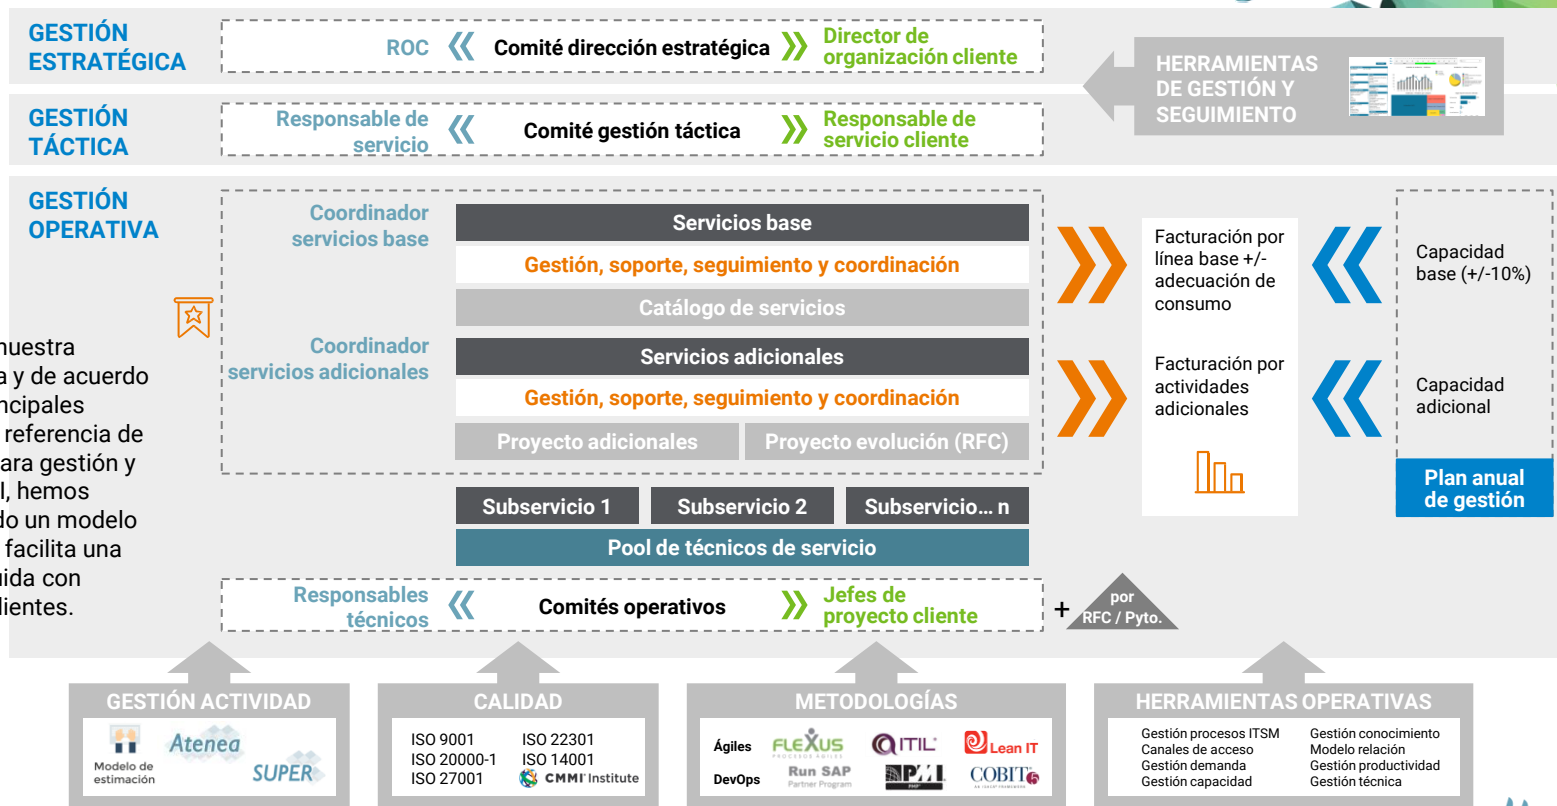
GESTIÓN ESTRATÉGICA

ROC « Comité dirección estratégica » Director de organización cliente

HERRAMIENTAS DE GESTIÓN Y SEGUIMIENTO

GESTIÓN TÁCTICA

Responsable de servicio « Comité gestión táctica » Responsable de servicio cliente

GESTIÓN OPERATIVA

Coordinador servicios base

Servicios base

Gestión, soporte, seguimiento y coordinación

Catálogo de servicios

Coordinador servicios adicionales

Servicios adicionales

Gestión, soporte, seguimiento y coordinación

Proyecto adicionales

Proyecto evolución (RFC)

Subservicio 1

Subservicio 2

Subservicio... n

Pool de técnicos de servicio

Facturación por línea base +/- adecuación de consumo

Facturación por actividades adicionales

Capacidad base (+/-10%)

Capacidad adicional

Plan anual de gestión

nuestra
a y de acuerdo
ncipales
referencia de
ara gestión y
l, hemos
do un modelo
facilita una
uida con
lientes.

Responsables técnicos « Comités operativos » Jefes de proyecto cliente

+ por RFC / Pyto.

GESTIÓN ACTIVIDAD

Modelo de estimación

Atenea

SUPER

CALIDAD

ISO 9001
ISO 20000-1
ISO 27001
ISO 22301
ISO 14001
CMMI Institute

METODOLOGÍAS

Ágiles
DevOps
FLEXUS
Run SAP Partner Program
ITIL
PMI
Lean IT
COBIT 5

HERRAMIENTAS OPERATIVAS

Gestión procesos ITSM
Canales de acceso
Gestión demanda
Gestión capacidad
Gestión conocimiento
Modelo relación
Gestión productividad
Gestión técnica